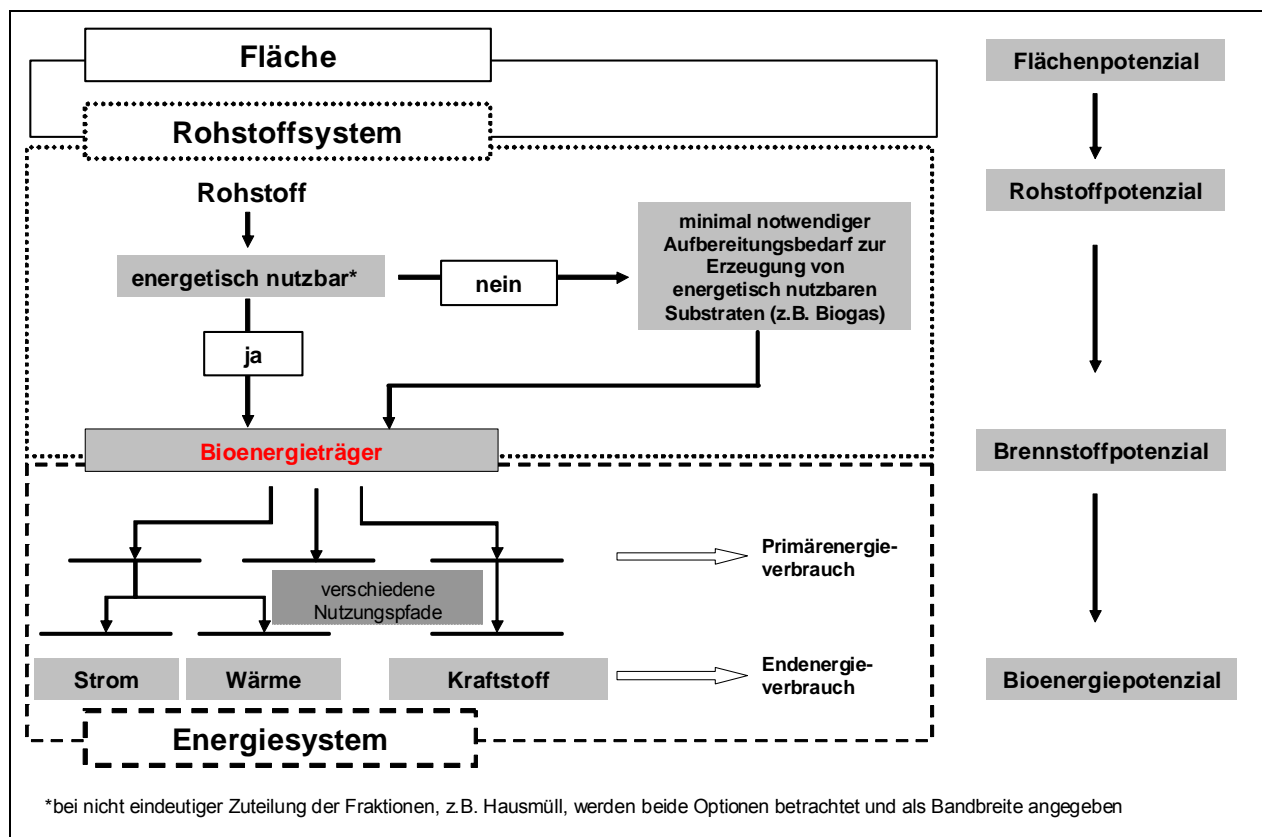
Fläche

Rohstoffsystem

Rohstoff

energetisch nutzbar*

nein

minimal notwendiger Aufbereitungsbedarf zur Erzeugung von energetisch nutzbaren Substraten (z.B. Biogas)

ja

Bioenergieträger

verschiedene Nutzungspfade

Primärenergieverbrauch

Strom

Wärme

Kraftstoff

Endenergieverbrauch

Energiesystem

Flächenpotenzial

Rohstoffpotenzial

Brennstoffpotenzial

Bioenergiepotenzial

*bei nicht eindeutiger Zuteilung der Fraktionen, z.B. Hausmüll, werden beide Optionen betrachtet und als Bandbreite angegeben